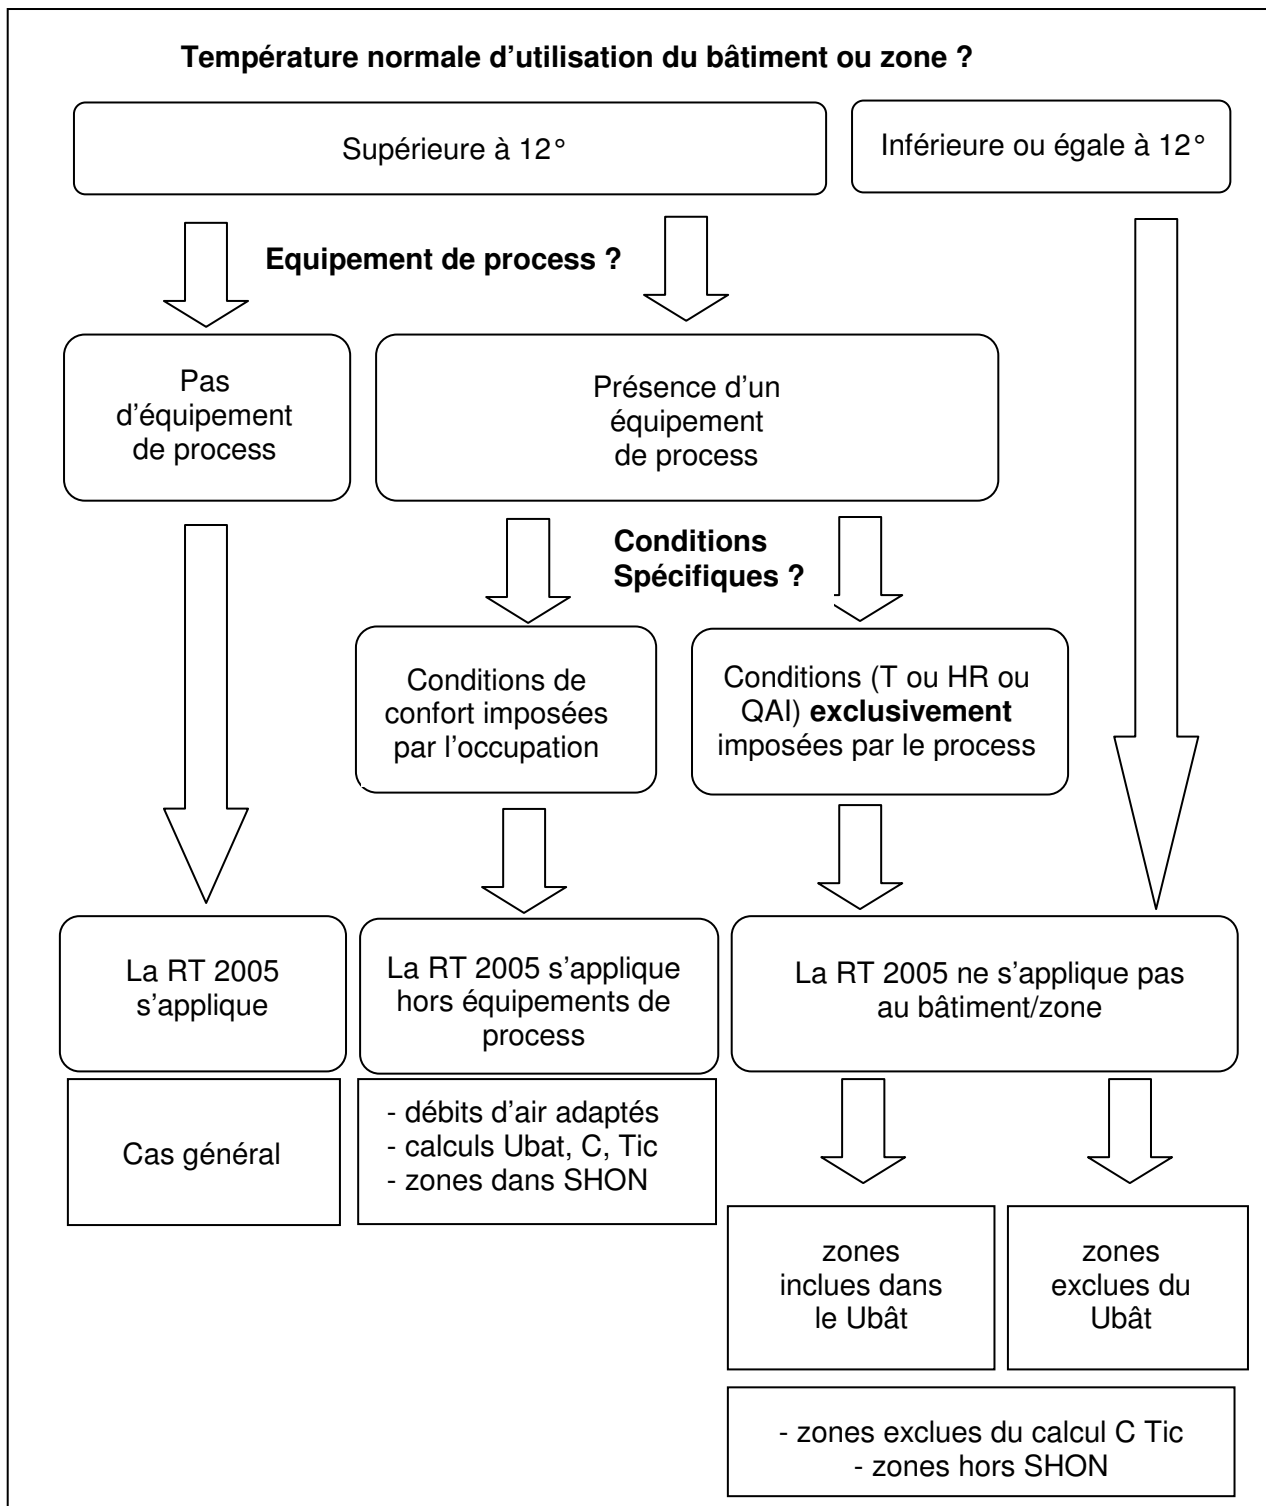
Température normale d'utilisation du bâtiment ou zone ?

Supérieure à 12°

Inférieure ou égale à 12°

Equipement de process ?

Pas d'équipement de process

Présence d'un équipement de process

Conditions Spécifiques ?

Conditions de confort imposées par l'occupation

Conditions (T ou HR ou QAI) exclusivement imposées par le process

La RT 2005 s'applique

La RT 2005 s'applique hors équipements de process

La RT 2005 ne s'applique pas au bâtiment/zone

Cas général

- débits d'air adaptés
- calculs Ubat, C, Tic
- zones dans SHON

zones inclues dans le Ubât

zones exclues du Ubât

- zones exclues du calcul C Tic
- zones hors SHON